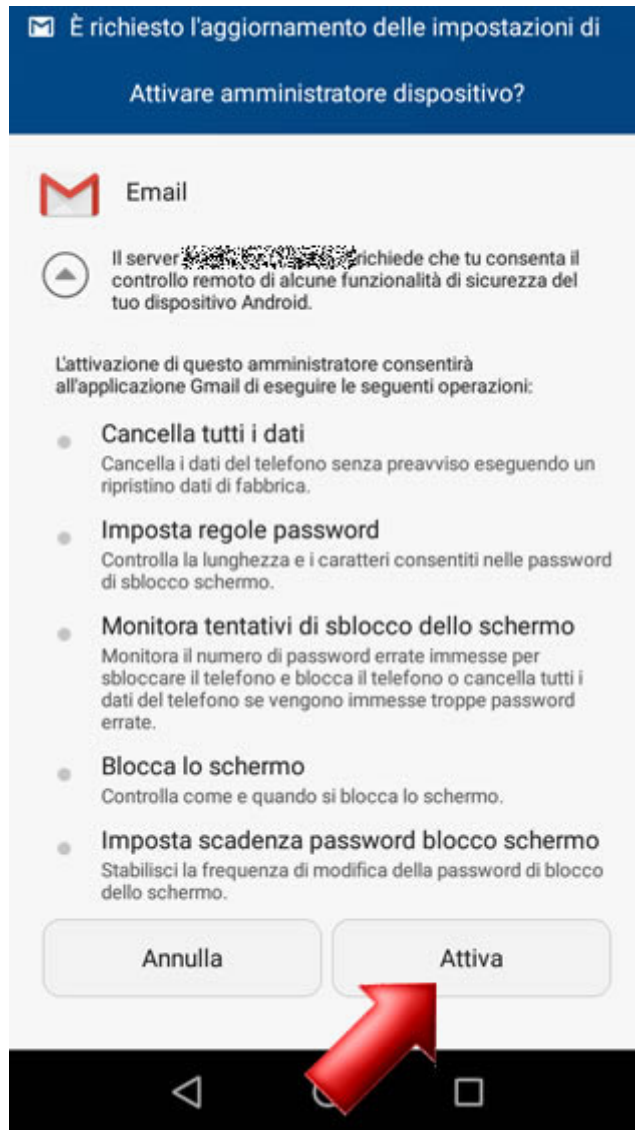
È richiesto l'aggiornamento delle impostazioni di

Attivare amministratore dispositivo?

Email

Il server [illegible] richiede che tu consenta il controllo remoto di alcune funzionalità di sicurezza del tuo dispositivo Android.

L'attivazione di questo amministratore consentirà all'applicazione Gmail di eseguire le seguenti operazioni:

Cancella tutti i dati
Cancella i dati del telefono senza preavviso eseguendo un ripristino dati di fabbrica.

Imposta regole password
Controlla la lunghezza e i caratteri consentiti nelle password di sblocco schermo.

Monitora tentativi di sblocco dello schermo
Monitora il numero di password errate immesse per sbloccare il telefono e blocca il telefono o cancella tutti i dati del telefono se vengono immesse troppe password errate.

Blocca lo schermo
Controlla come e quando si blocca lo schermo.

Imposta scadenza password blocco schermo
Stabilisci la frequenza di modifica della password di blocco dello schermo.

Annulla

Attiva